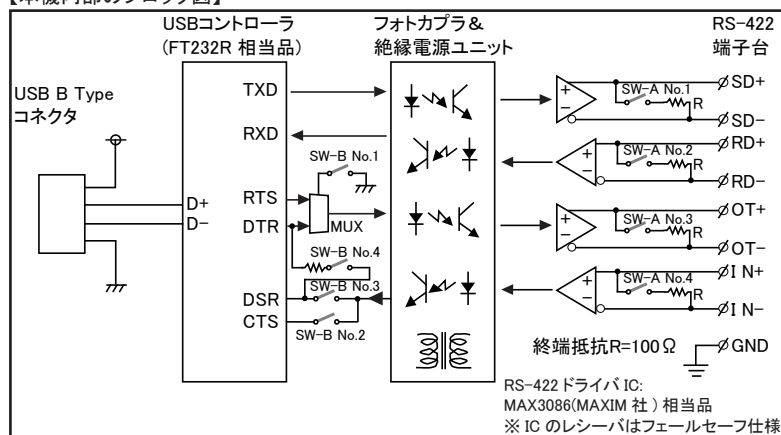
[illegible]

USBコントローラ (FT232R 相当品)

フォトカプラ＆ 絶縁電源ユニット

RS-422 端子台

USB B Type コネクタ

D+
D−

TXD
RXD
RTS
DTR
DSR
CTS

SW-B No.1
MUX
SW-B No.4
SW-B No.3
SW-B No.2

+
−
SW-A No.1
R
SD+
SD−

SW-A No.2
R
RD+
RD−

SW-A No.3
R
OT+
OT−

SW-A No.4
R
I N+
I N−

終端抵抗R=100Ω

GND

RS-422 ドライバ IC: MAX3086(MAXIM 社 ) 相当品 ※ IC のレシーバはフェールセーフ仕様